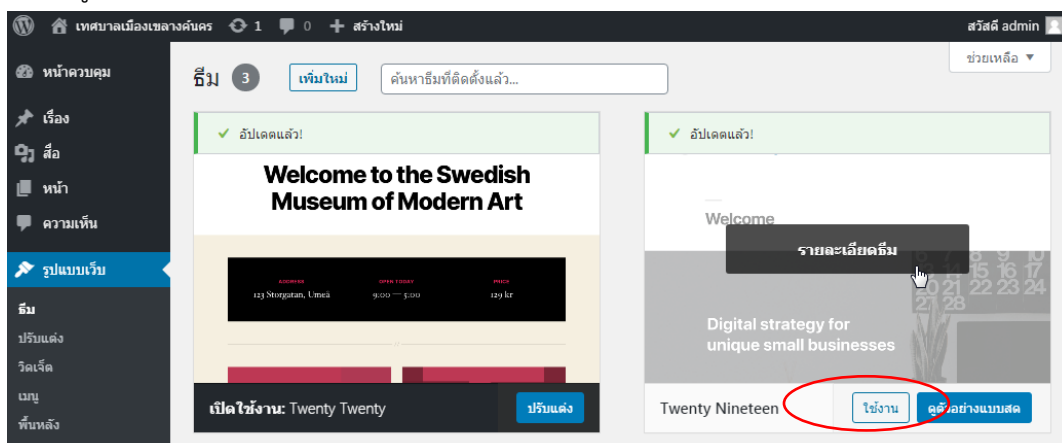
เทศบาลเมืองเขลางค์นคร 1 0 + สร้างใหม่ สวัสดี admin

หน้าควบคุม
เรื่อง
สื่อ
หน้า
ความเห็น
รูปแบบเว็บ
ธีม
ปรับแต่ง
วิดเจ็ต
เมนู
พื้นหลัง

ธีม 3 เพิ่มใหม่ ค้นหาธีมที่ติดตั้งแล้ว...

ช่วยเหลือ ▼

✓ อัปเดตแล้ว!

Welcome to the Swedish Museum of Modern Art

ADDRESS 123 Storgatan, Umeå
OPEN TODAY 9:00 — 5:00
PRICE 129 kr

เปิดใช้งาน: Twenty Twenty ปรับแต่ง

✓ อัปเดตแล้ว!

Welcome

รายละเอียดธีม

Digital strategy for unique small businesses

Twenty Nineteen ใช้งาน ดูตัวอย่างแบบสด